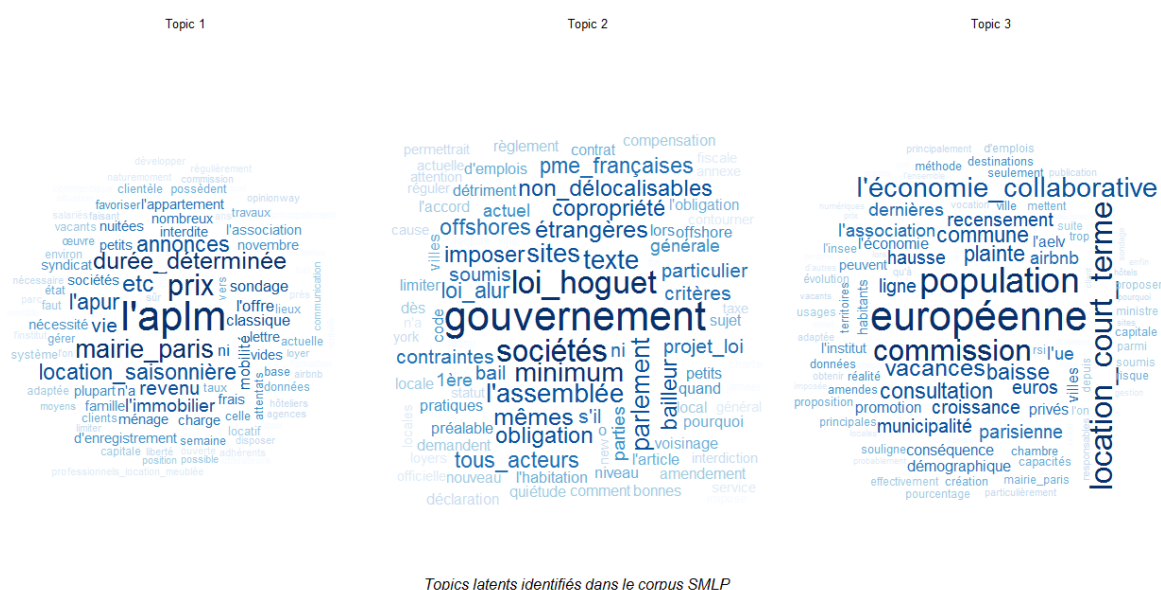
Topic 1

développer régulièrement naturellement commission clientèle possèdent opinionway favoriser l'appartement salariés faisant nombreux travaux vacants nuitées interdite l'association œuvre petits annonces novembre environ syndicat durée_déterminée nécessaire sociétés etc prix sondage état l'apur l'offre faut l'aplm lieux nécessité vie classique communication lettre système mairie_paris ni actuelle vides loyer mobilité location_saisonnière revenu base airbnb adaptée pluparth'a frais données moyens famille l'immobilier taux hôteliers clients ménage charge celle agences attentats limiter d'enregistrement semaine locatif capitale liberté disposer position possible adhérents professionnels_locations_meublées

Topic 2

permettrait règlement contrat compensation actuelle d'emplois pme_françaises fiscale attention annexe régler détriment non_délocalisables l'accord actuel copropriété l'obligation contourner offshores étrangères lors cause villes imposer sites texte offshore générale limiter soumis loi_hoguet particulier loi_alur critères dès taxe n'a gouvernement sujet york code contraintes sociétés ni projet_loi locale 1ère bail minimum parlement petits statut l'assemblée bailleur quand pratiques local général mêmes s'il obligation préalable parties pourquoi demandent voisinage loyers tous_acteurs l'article interdiction locales nouveau niveau officielle l'habitation amendement quiétude comment bonnes service déclaration

Topic 3

principalement d'emplois méthode destinations seulement publication l'économie_collaborative dernières ville mettent vocation recensement suite l'association commune l'aelv trop l'insee l'économie plainte hausse airbnb vacances peuvent ligne population évolution territoires vacants habitants proposer usages européenne location_court_terme ministre adaptée capitale l'institut commission rsi l'ue soumis données réalité baisse risque amendes consultation euros proposition promotion croissance privés l'on principales municipalité parisienne souligne conséquence chambre démographique capacités effectivement création mairie_paris pourcentage particulièrement

Topics latents identifiés dans le corpus SMLP